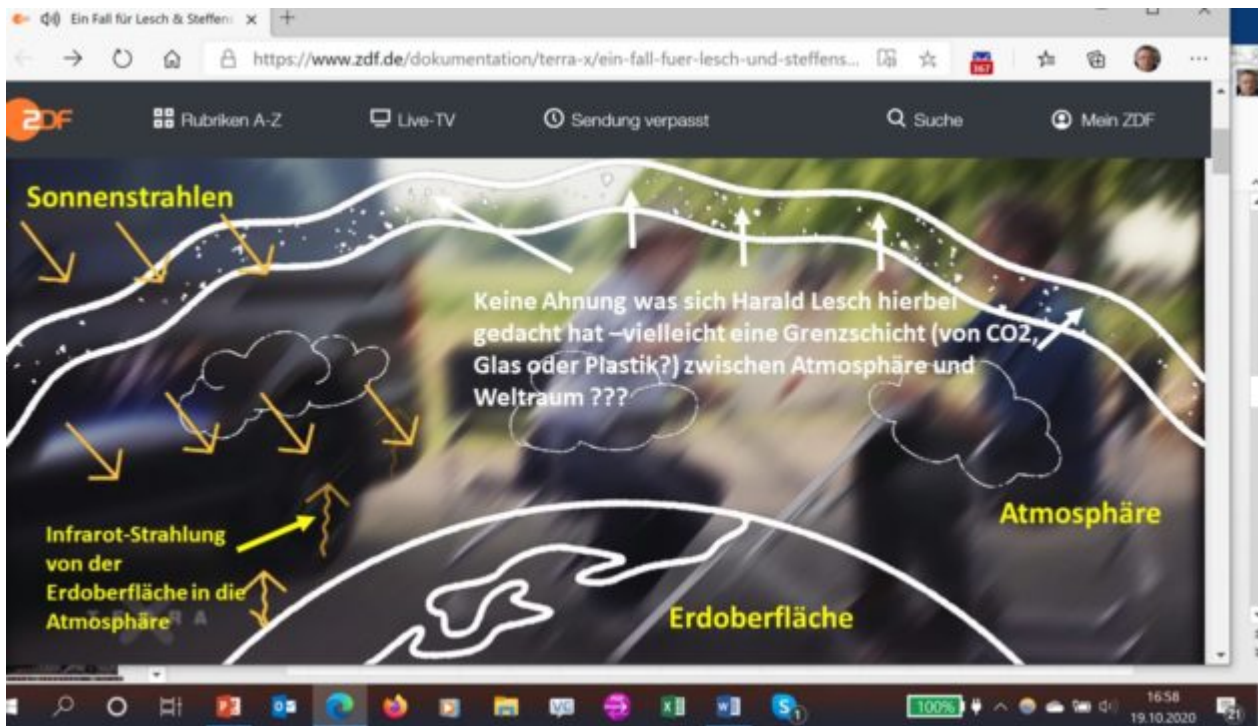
Ein Fall für Lesch & Steffen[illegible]

https://www.zdf.de/dokumentation/terra-x/ein-fall-fuer-lesch-und-steffens...

ZDF

Rubriken A-Z

Live-TV

Sendung verpasst

Suche

Mein ZDF

Sonnenstrahlen

Keine Ahnung was sich Harald Lesch hierbei gedacht hat –vielleicht eine Grenzschicht (von CO2, Glas oder Plastik?) zwischen Atmosphäre und Weltraum ???

Atmosphäre

Infrarot-Strahlung von der Erdoberfläche in die Atmosphäre

Erdoberfläche

TERRA

100%

16:58
19.10.2020

21